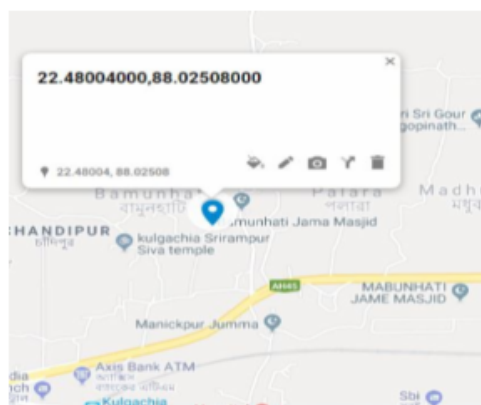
22.48004000,88.02508000

×

22.48004, 88.02508

i Sri Gour
Gopinath...

Bamunhati
বামুনহাটি

Patara
পাতরা

Madh
মধু

Bamunhati Jama Masjid

CHANDIPUR
চণ্ডীপুর

kulgachia Srirampur
Siva temple

AH45

MABUNHATI
JAME MASJID

Manickpur Jumma

Axis Bank ATM
অ্যাক্সিস ব্যাংকের এটিএম

Kulgachia

Sbi